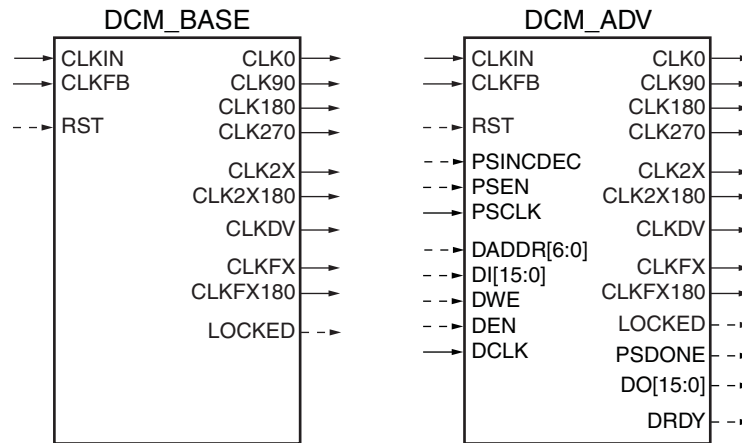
DCM_BASE

CLKIN
CLKFB
RST

CLK0
CLK90
CLK180
CLK270
CLK2X
CLK2X180
CLKDV
CLKFX
CLKFX180
LOCKED

DCM_ADV

CLKIN
CLKFB
RST
PSINCDEC
PSEN
PSCLK
DADDR[6:0]
DI[15:0]
DWE
DEN
DCLK

CLK0
CLK90
CLK180
CLK270
CLK2X
CLK2X180
CLKDV
CLKFX
CLKFX180
LOCKED
PSDONE
DO[15:0]
DRDY